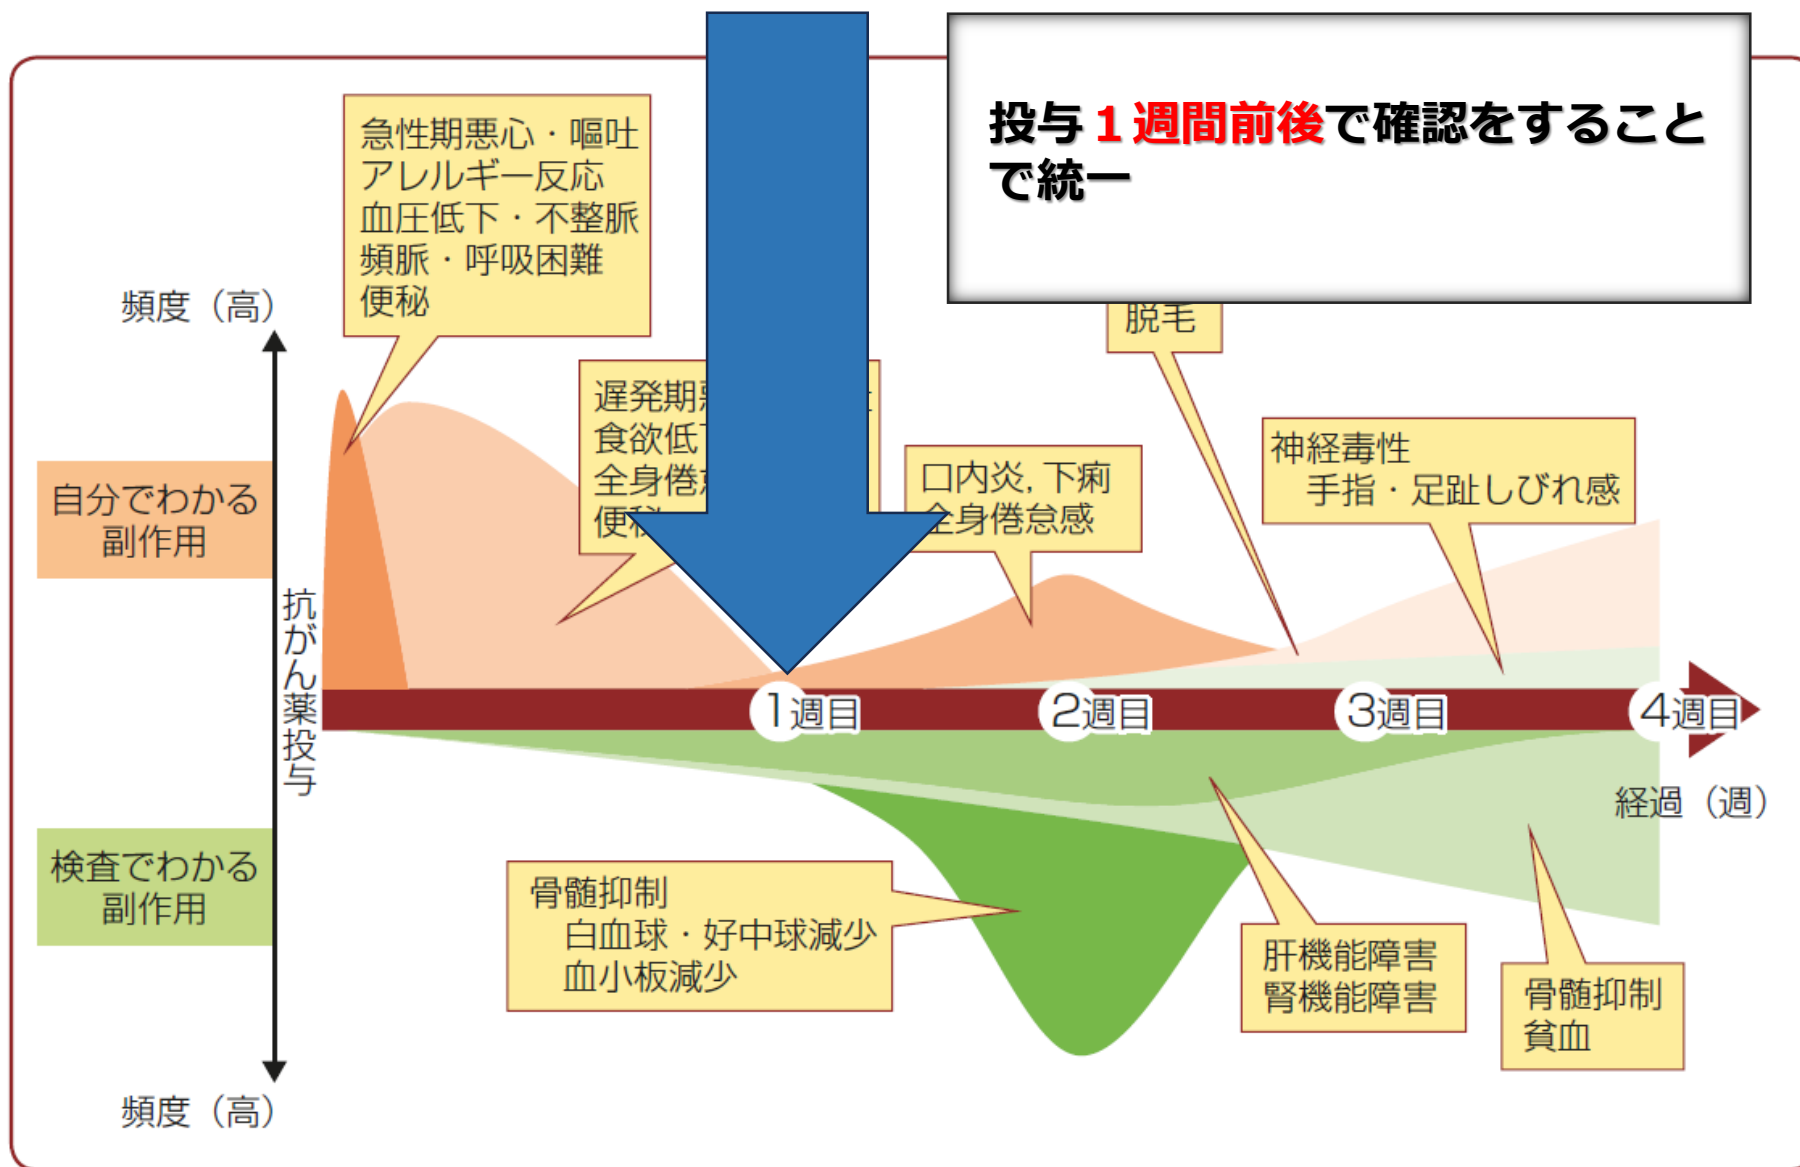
投与１週間前後で確認をすることで統一

急性期悪心・嘔吐
アレルギー反応
血圧低下・不整脈
頻脈・呼吸困難
便秘

頻度（高）

遅発期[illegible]
食欲低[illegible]
全身倦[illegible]
便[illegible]

脱毛

口内炎，下痢
全身倦怠感

神経毒性
手指・足趾しびれ感

自分でわかる
副作用

抗がん薬投与

1週目
2週目
3週目
4週目

経過（週）

検査でわかる
副作用

骨髄抑制
白血球・好中球減少
血小板減少

肝機能障害
腎機能障害

骨髄抑制
貧血

頻度（高）